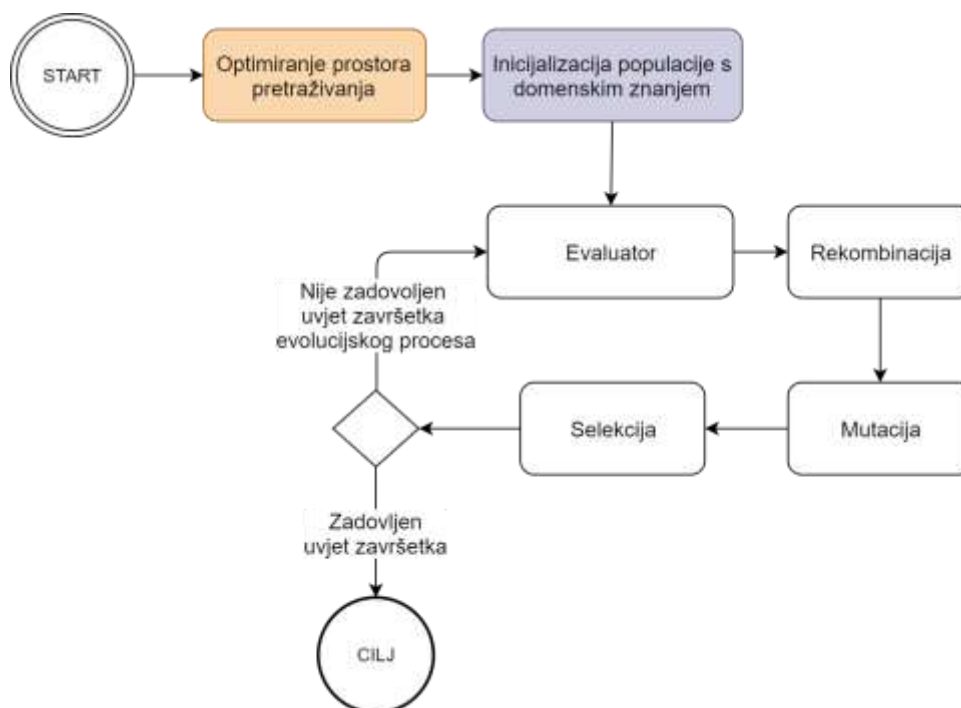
START

Optimiranje prostora pretraživanja

Inicijalizacija populacije s domenskim znanjem

Evaluator

Rekombinacija

Nije zadovoljen uvjet završetka evolucijskog procesa

Mutacija

Selekcija

Zadovljen uvjet završetka

CILJ